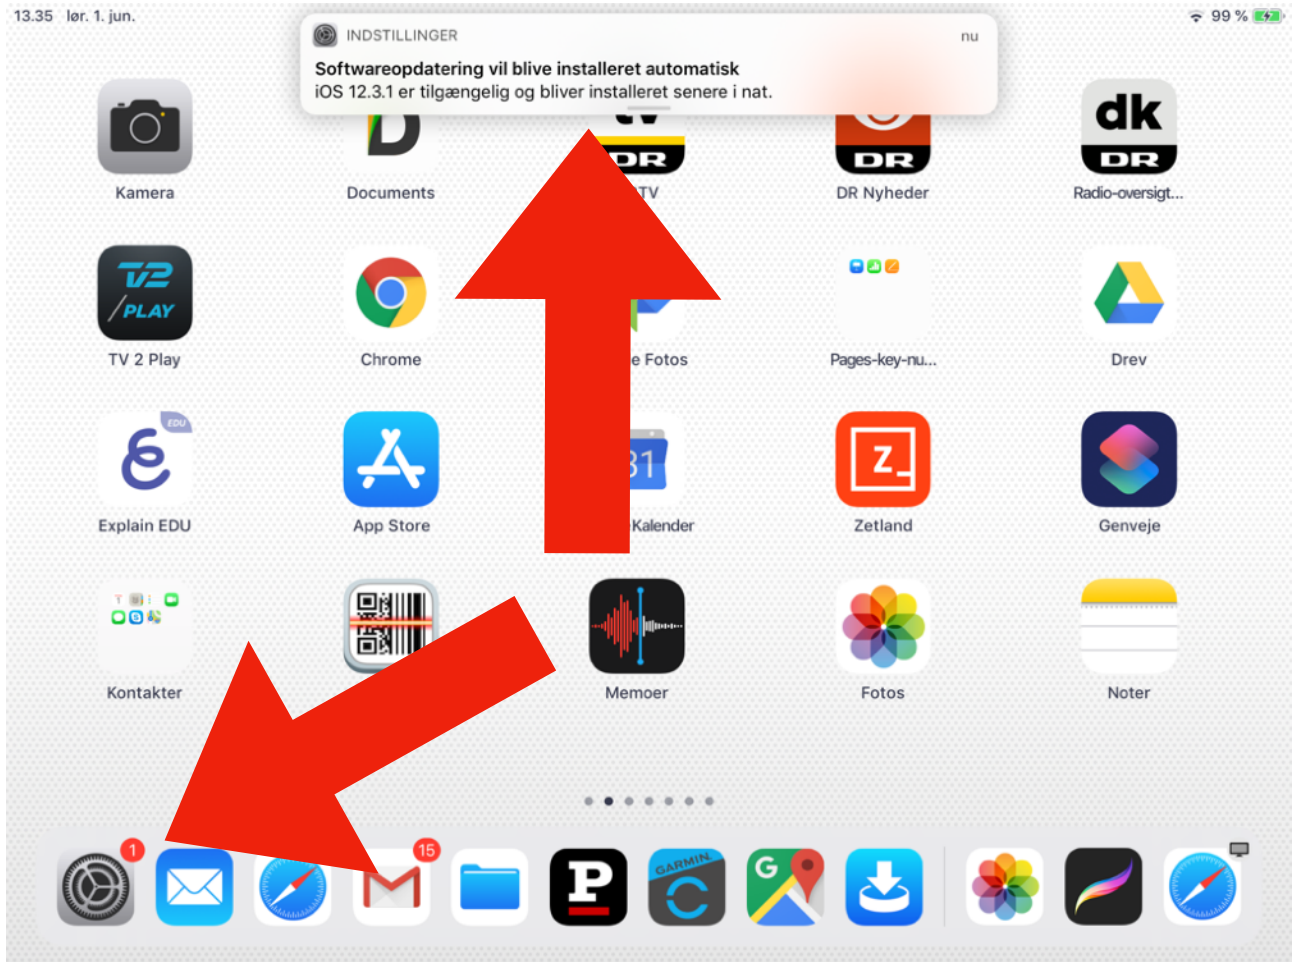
13.35 lør. 1. jun.

99 %

INDSTILLINGER

nu

Softwareopdatering vil blive installeret automatisk

iOS 12.3.1 er tilgængelig og bliver installeret senere i nat.

dk

DR

DR

DR

Kamera

Documents

TV

DR Nyheder

Radio-oversigt...

TV 2 PLAY

TV 2 Play

Chrome

e Fotos

Pages-key-nu...

Drev

EDU

Explain EDU

App Store

31

Kalender

Z

Zetland

Genveje

Kontakter

Memoer

Fotos

Noter

1

15

GARMIN

P

G